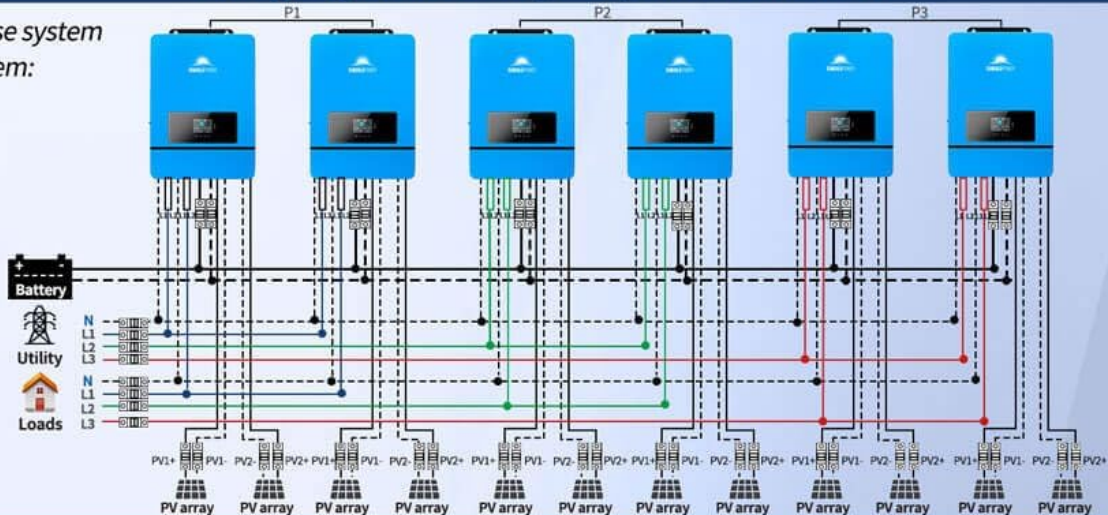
se system
em:

P1
P2
P3

Battery
Utility
N
L1
L2
L3
Loads
N
L1
L2
L3

PV1+ PV1- PV2- PV2+ PV1+ PV1- PV2- PV2+ PV1+ PV1- PV2- PV2+ PV1+ PV1- PV2- PV2+ PV1+ PV1- PV2- PV2+ PV1+ PV1- PV2- PV2+

PV array PV array PV array PV array PV array PV array PV array PV array PV array PV array PV array PV array